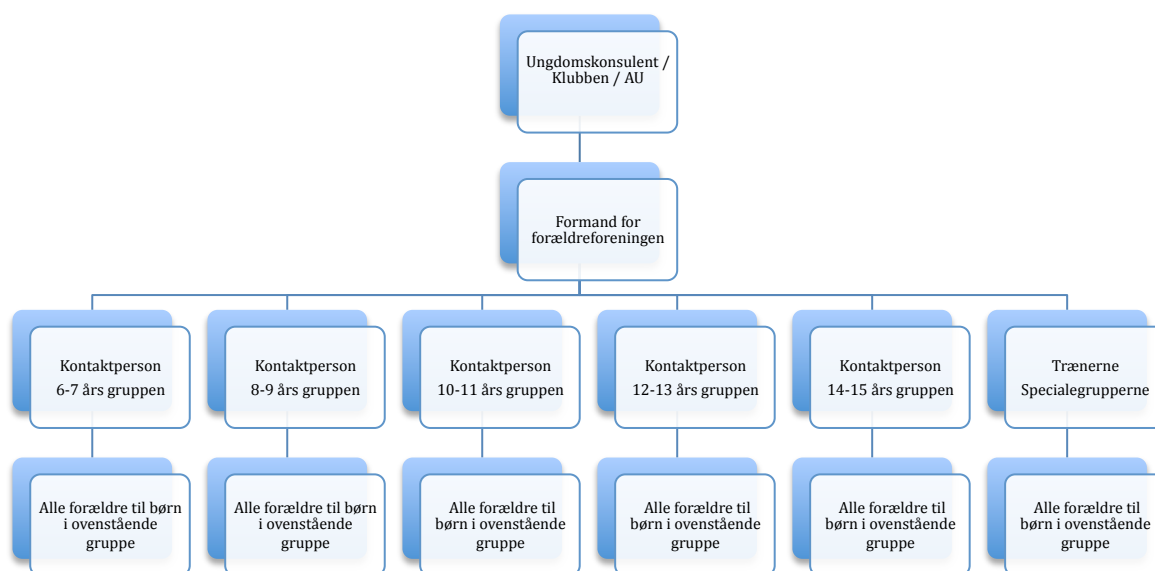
Ungdomskonsulent / Klubben / AU

Formand for forældreforeningen

Kontaktperson 6-7 års gruppen

Kontaktperson 8-9 års gruppen

Kontaktperson 10-11 års gruppen

Kontaktperson 12-13 års gruppen

Kontaktperson 14-15 års gruppen

Trænerne Specialegrupperne

Alle forældre til børn i ovenstående gruppe

Alle forældre til børn i ovenstående gruppe

Alle forældre til børn i ovenstående gruppe

Alle forældre til børn i ovenstående gruppe

Alle forældre til børn i ovenstående gruppe

Alle forældre til børn i ovenstående gruppe